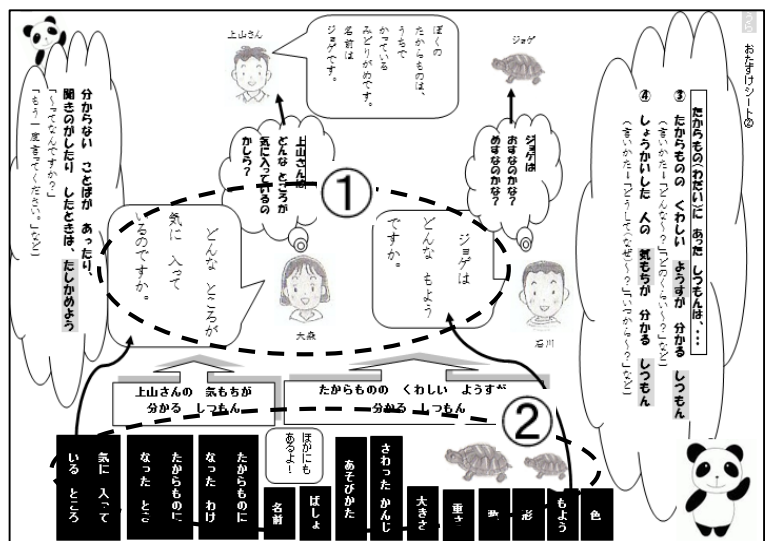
おたすけシート②

たからもの（わだい）に あった しつもんは・・・

③ たからものの くわしい ようすが 分かる しつもん
（言いかた…「どんな～？」「どのくらい～？」など）

④ しょうかいした 人の 気もちが 分かる しつもん
（言いかた…「どうして（なぜ）～？」「いつから～？」など）

ジョゲ

ジョゲは おすなのかな？ めすなのかな？

上山さん

ぼくの たからものは、うちで かっている みどりがめです。名前は ジョゲです。

上山さんは どんな ところが 気に入っているのかしら？

分からない ことばが あったり、聞きのがしたり したときは、たしかめよう
「～ってなんですか？」
「もう 一度 言ってください。」など

①

ジョゲは どんな もようですか。

どんな ところが 気に 入って いるのですか。

大森

石川

上山さんの 気もちが 分かる しつもん

たからものの くわしい ようすが 分かる しつもん

②

気に 入って いる ところ

たからものに なった とき

たからものに なった わけ

名前

ほかにも あるよ！

ばしょ

あそびかた

さわった かんじ

大きさ

重さ

数

形

もよう

色